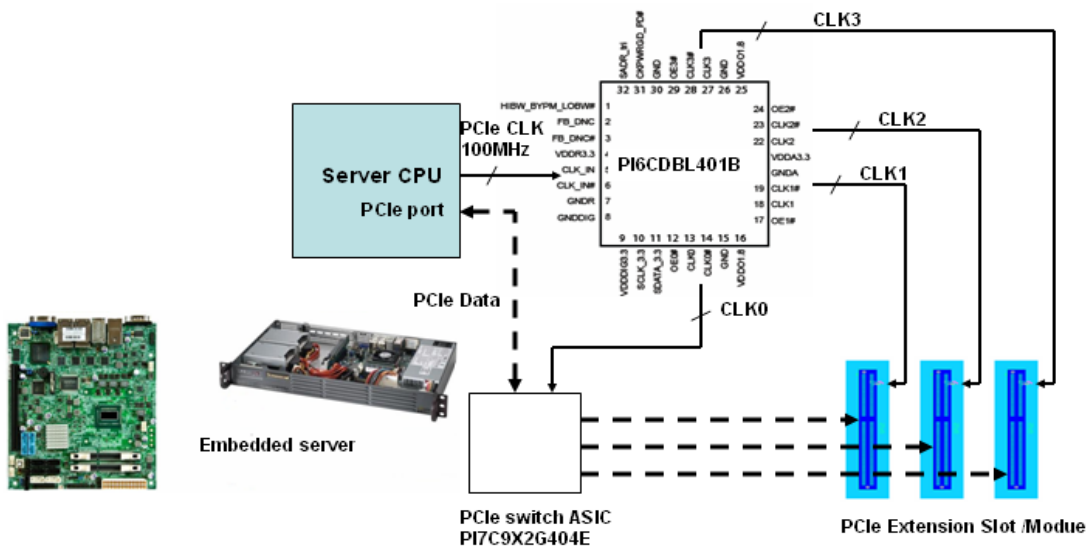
CLK3

SADR_tri
CKPWRGD_PD#
GND
OE3#
CLK3#
CLK3
GND
VDDO1.8

32 31 30 29 28 27 26 25

HIBW_BYPM_LOBW# 1
FB_DNC 2
FB_DNC# 3
VDDR3.3 4
CLK_IN 5
CLK_IN# 6
GNDR 7
GNDDIG 8

24 OE2#
23 CLK2#
22 CLK2
VDDA3.3
GNDA
19 CLK1#
18 CLK1
17 OE1#

PI6CDBL401B

9 10 11 12 13 14 15 16

VDDDIG3.3
SCLK_3.3
SDATA_3.3
OE0#
CLK0
CLK0#
GND
VDDO1.8

CLK2

CLK1

Server CPU

PCIe CLK 100MHz

PCIe port

PCIe Data

CLK0

Embedded server

PCIe switch ASIC PI7C9X2G404E

PCIe Extension Slot /Modue